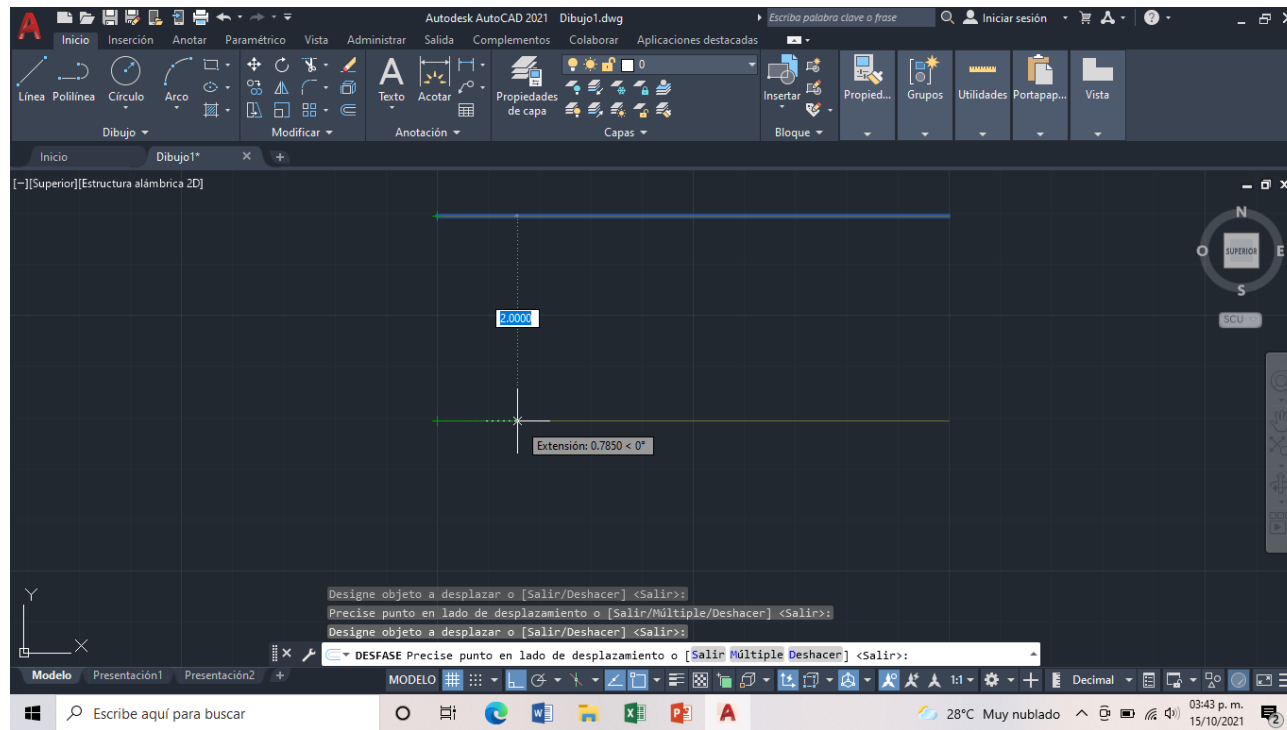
Autodesk AutoCAD 2021 Dibujo1.dwg

Escriba palabra clave o frase

Iniciar sesión

Inicio Inserción Anotar Paramétrico Vista Administrar Salida Complementos Colaborar Aplicaciones destacadas

Línea Polilínea Círculo Arco

Dibujo

Modificar

Texto Acotar

Anotación

Propiedades de capa

0

Capas

Insertar

Bloque

Propied... Grupos Utilidades Portapap... Vista

Inicio Dibujo1*

[−][Superior][Estructura alámbrica 2D]

N
O SUPERIOR E
S
SCU

2.0000

Extensión: 0.7850 < 0°

Y

X

Designe objeto a desplazar o [Salir/Deshacer] <Salir>:
Precise punto en lado de desplazamiento o [Salir/Múltiple/Deshacer] <Salir>:
Designe objeto a desplazar o [Salir/Deshacer] <Salir>:

DESFASE Precise punto en lado de desplazamiento o [Salir Múltiple Deshacer] <Salir>:

Modelo Presentación1 Presentación2

MODELO

1:1

Decimal

Escribe aquí para buscar

28°C Muy nublado

03:43 p. m.
15/10/2021